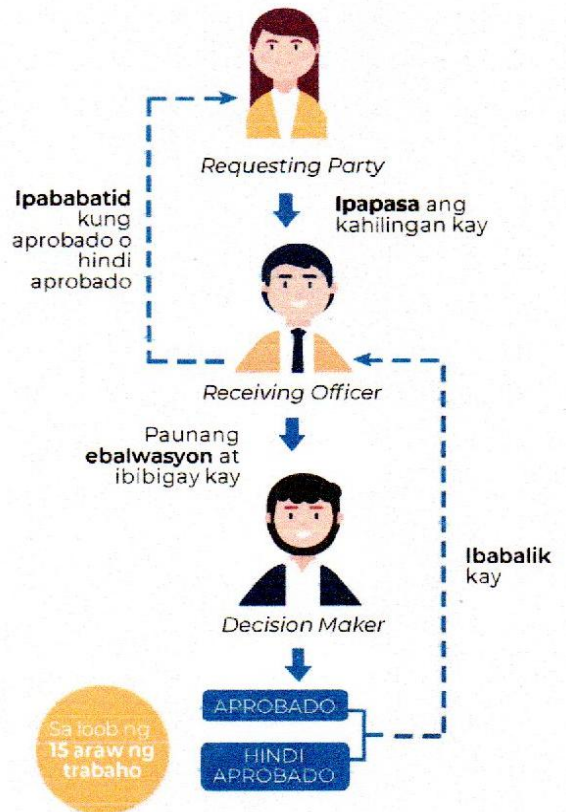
Requesting Party

Ipapasa ang kahilingan kay

Ipababatid kung aprobado o hindi aprobado

Receiving Officer

Paunang ebalwasyon at ibibigay kay

Ibabalik kay

Decision Maker

APROBADO

HINDI APROBADO

Sa loob ng 15 araw ng trabaho